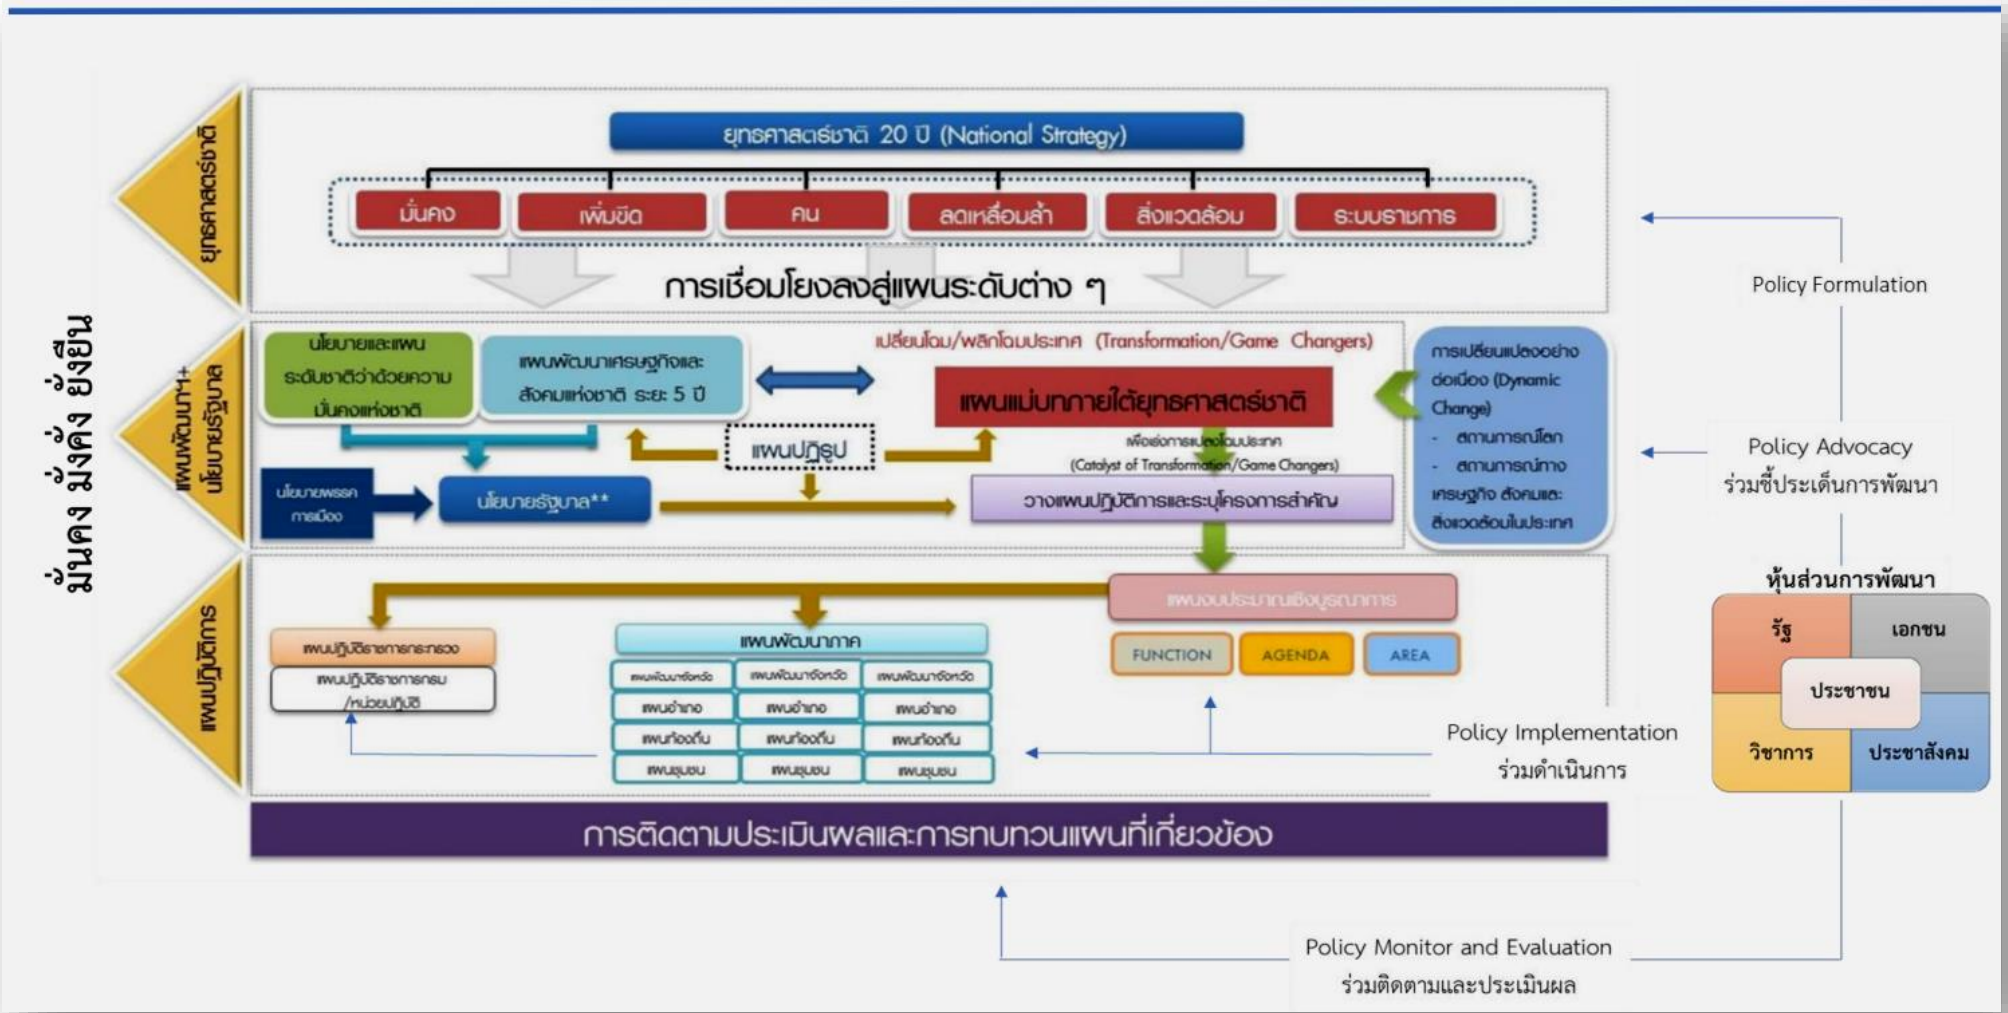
มั่นคง มั่งคั่ง ยั่งยืน

ยุทธศาสตร์ชาติ

ยุทธศาสตร์ชาติ 20 ปี (National Strategy)

มั่นคง
เพิ่มขีด
คน
ลดเหลื่อมล้ำ
สิ่งแวดล้อม
ระบบราชการ

การเชื่อมโยงลงสู่แผนระดับต่าง ๆ

แผนพัฒนาฯ+ นโยบายรัฐบาล

นโยบายและแผนระดับชาติว่าด้วยความมั่นคงแห่งชาติ

แผนพัฒนาเศรษฐกิจและสังคมแห่งชาติ ระยะ 5 ปี

เปลี่ยนโฉม/พลิกโฉมประเทศ (Transformation/Game Changers)

แผนแม่บทภายใต้ยุทธศาสตร์ชาติ

การเปลี่ยนแปลงอย่างต่อเนื่อง (Dynamic Change)
- สถานการณ์โลก
- สถานการณ์ทาง เศรษฐกิจ สังคมและ สิ่งแวดล้อมในประเทศ

แผนปฏิรูป

เพื่อขับเคลื่อนการเปลี่ยนโฉมประเทศ (Catalyst of Transformation/Game Changers)

นโยบายพรรคการเมือง

นโยบายรัฐบาล**

วางแผนปฏิบัติการและระบุโครงการสำคัญ

แผนปฏิบัติการ

แผนงบประมาณเชิงบูรณาการ

FUNCTION
AGENDA
AREA

แผนปฏิบัติราชการกระทรวง

แผนปฏิบัติราชการกรม /หน่วยปฏิบัติ

แผนพัฒนาภาค

แผนพัฒนาจังหวัด
แผนพัฒนาจังหวัด
แผนพัฒนาจังหวัด
แผนอำเภอ
แผนอำเภอ
แผนอำเภอ
แผนท้องถิ่น
แผนท้องถิ่น
แผนท้องถิ่น
แผนชุมชน
แผนชุมชน
แผนชุมชน

การติดตามประเมินผลและการทบทวนแผนที่เกี่ยวข้อง

Policy Formulation

Policy Advocacy
ร่วมชี้ประเด็นการพัฒนา

หุ้นส่วนการพัฒนา

รัฐ
เอกชน
ประชาชน
วิชาการ
ประชาสังคม

Policy Implementation
ร่วมดำเนินการ

Policy Monitor and Evaluation
ร่วมติดตามและประเมินผล